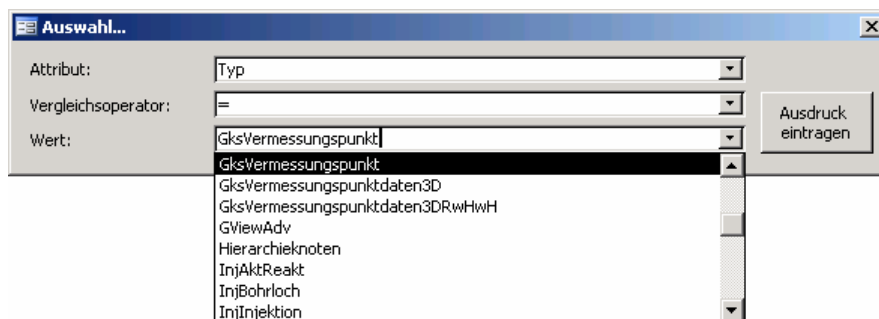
Auswahl...

Attribut: Typ

Vergleichsoperator: =

Wert: GksVermessungspunkt

Ausdruck eintragen

GksVermessungspunkt
GksVermessungspunktdaten3D
GksVermessungspunktdaten3DRwHwH
GViewAdv
Hierarchieknoten
InjAktReakt
InjBohrloch
InjInjektion